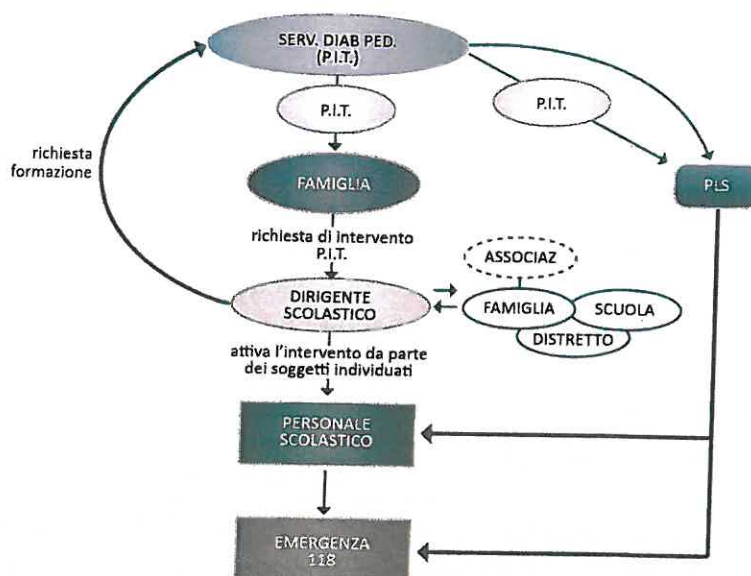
SERV. DIAB PED. (P.I.T.)

P.I.T.

P.I.T.

richiesta formazione

FAMIGLIA

PLS

richiesta di intervento P.I.T.

ASSOCIAZ

DIRIGENTE SCOLASTICO

FAMIGLIA

SCUOLA

DISTRETTO

attiva l'intervento da parte dei soggetti individuati

PERSONALE SCOLASTICO

EMERGENZA 118